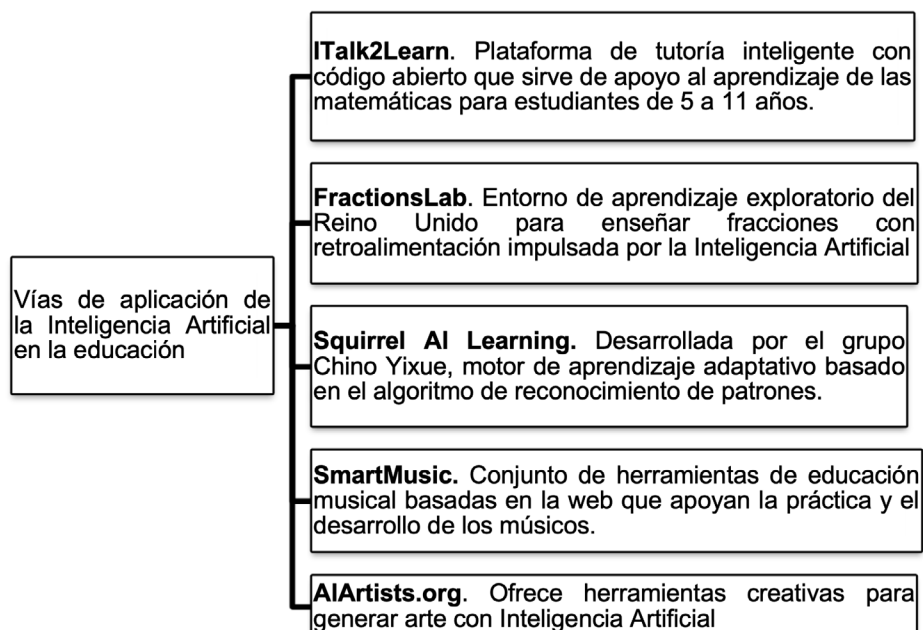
Vías de aplicación de la Inteligencia Artificial en la educación

**ITalk2Learn**. Plataforma de tutoría inteligente con código abierto que sirve de apoyo al aprendizaje de las matemáticas para estudiantes de 5 a 11 años.

**FractionsLab**. Entorno de aprendizaje exploratorio del Reino Unido para enseñar fracciones con retroalimentación impulsada por la Inteligencia Artificial

**Squirrel AI Learning.** Desarrollada por el grupo Chino Yixue, motor de aprendizaje adaptativo basado en el algoritmo de reconocimiento de patrones.

**SmartMusic.** Conjunto de herramientas de educación musical basadas en la web que apoyan la práctica y el desarrollo de los músicos.

**AIArtists.org**. Ofrece herramientas creativas para generar arte con Inteligencia Artificial